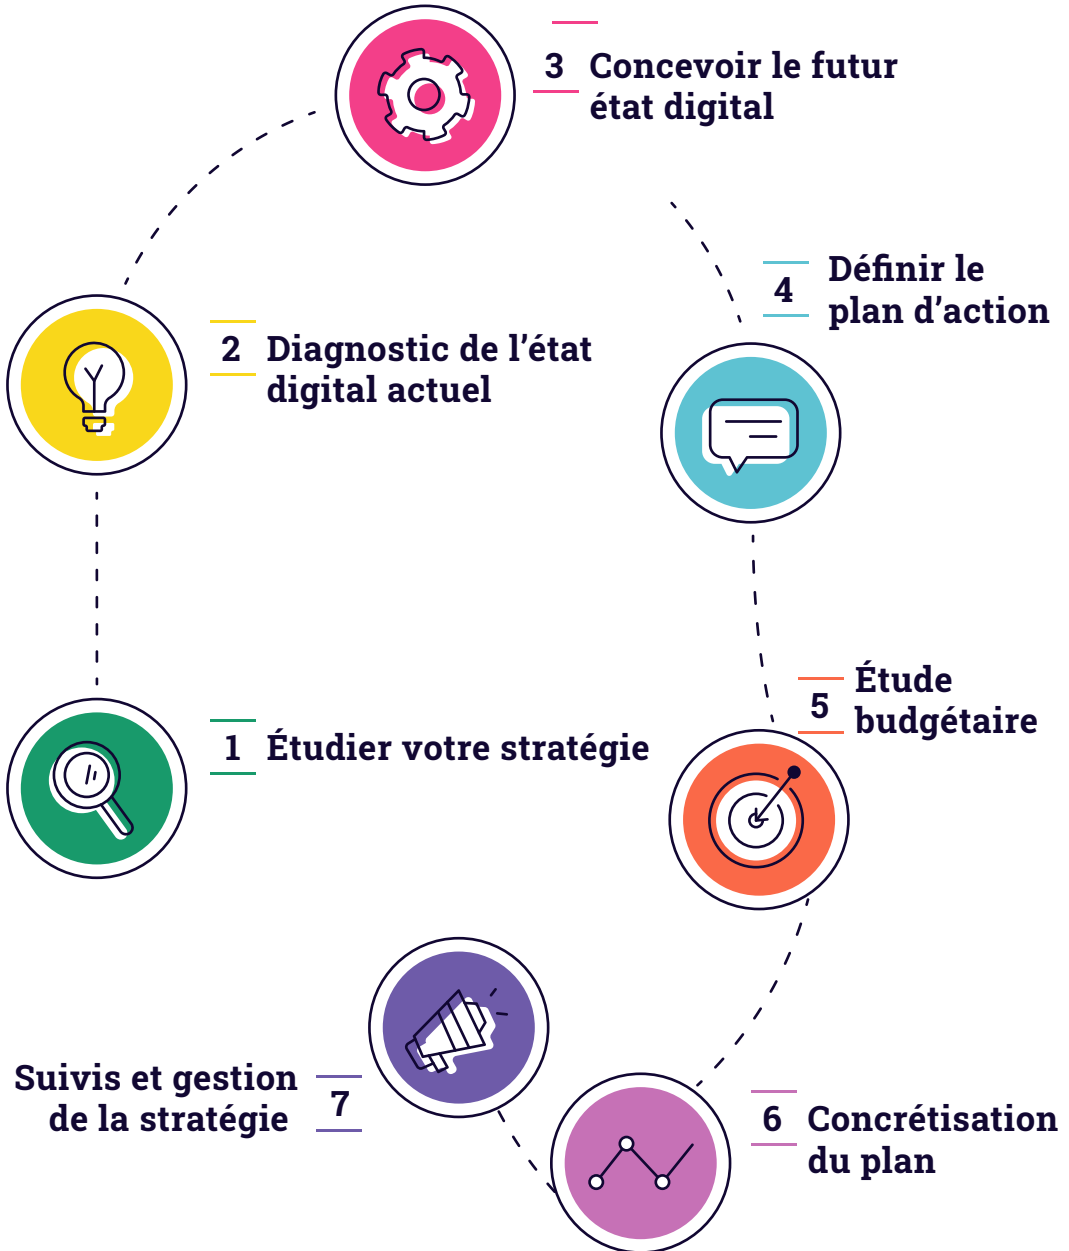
3 Concevoir le futur état digital

4 Définir le plan d'action

2 Diagnostic de l'état digital actuel

5 Étude budgétaire

1 Étudier votre stratégie

Suivis et gestion de la stratégie 7

6 Concrétisation du plan